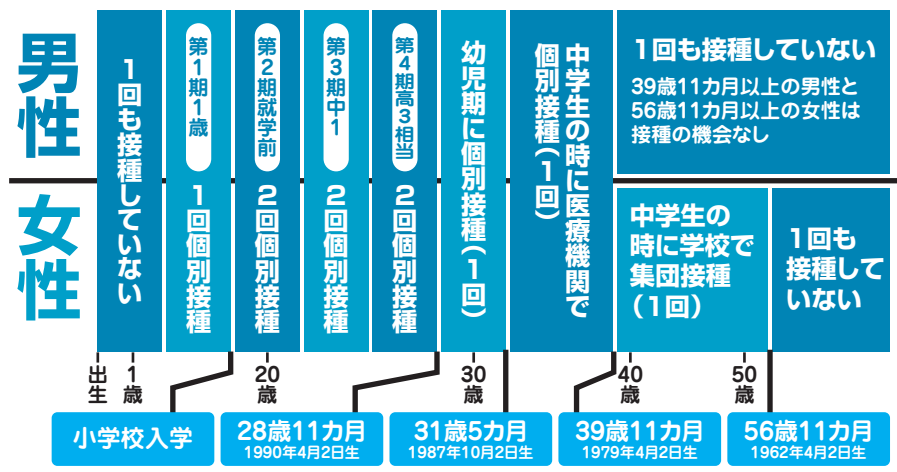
男性

女性

1回も接種していない

第1期1歳

1回個別接種

第2期就学前

2回個別接種

第3期中1

2回個別接種

第4期高3相当

2回個別接種

幼児期に個別接種(1回)

中学生の時に医療機関で個別接種(1回)

1回も接種していない

39歳11カ月以上の男性と56歳11カ月以上の女性は接種の機会なし

中学生の時に学校で集団接種(1回)

1回も接種していない

出生

1歳

20歳

30歳

40歳

50歳

小学校入学

28歳11カ月
1990年4月2日生

31歳5カ月
1987年10月2日生

39歳11カ月
1979年4月2日生

56歳11カ月
1962年4月2日生